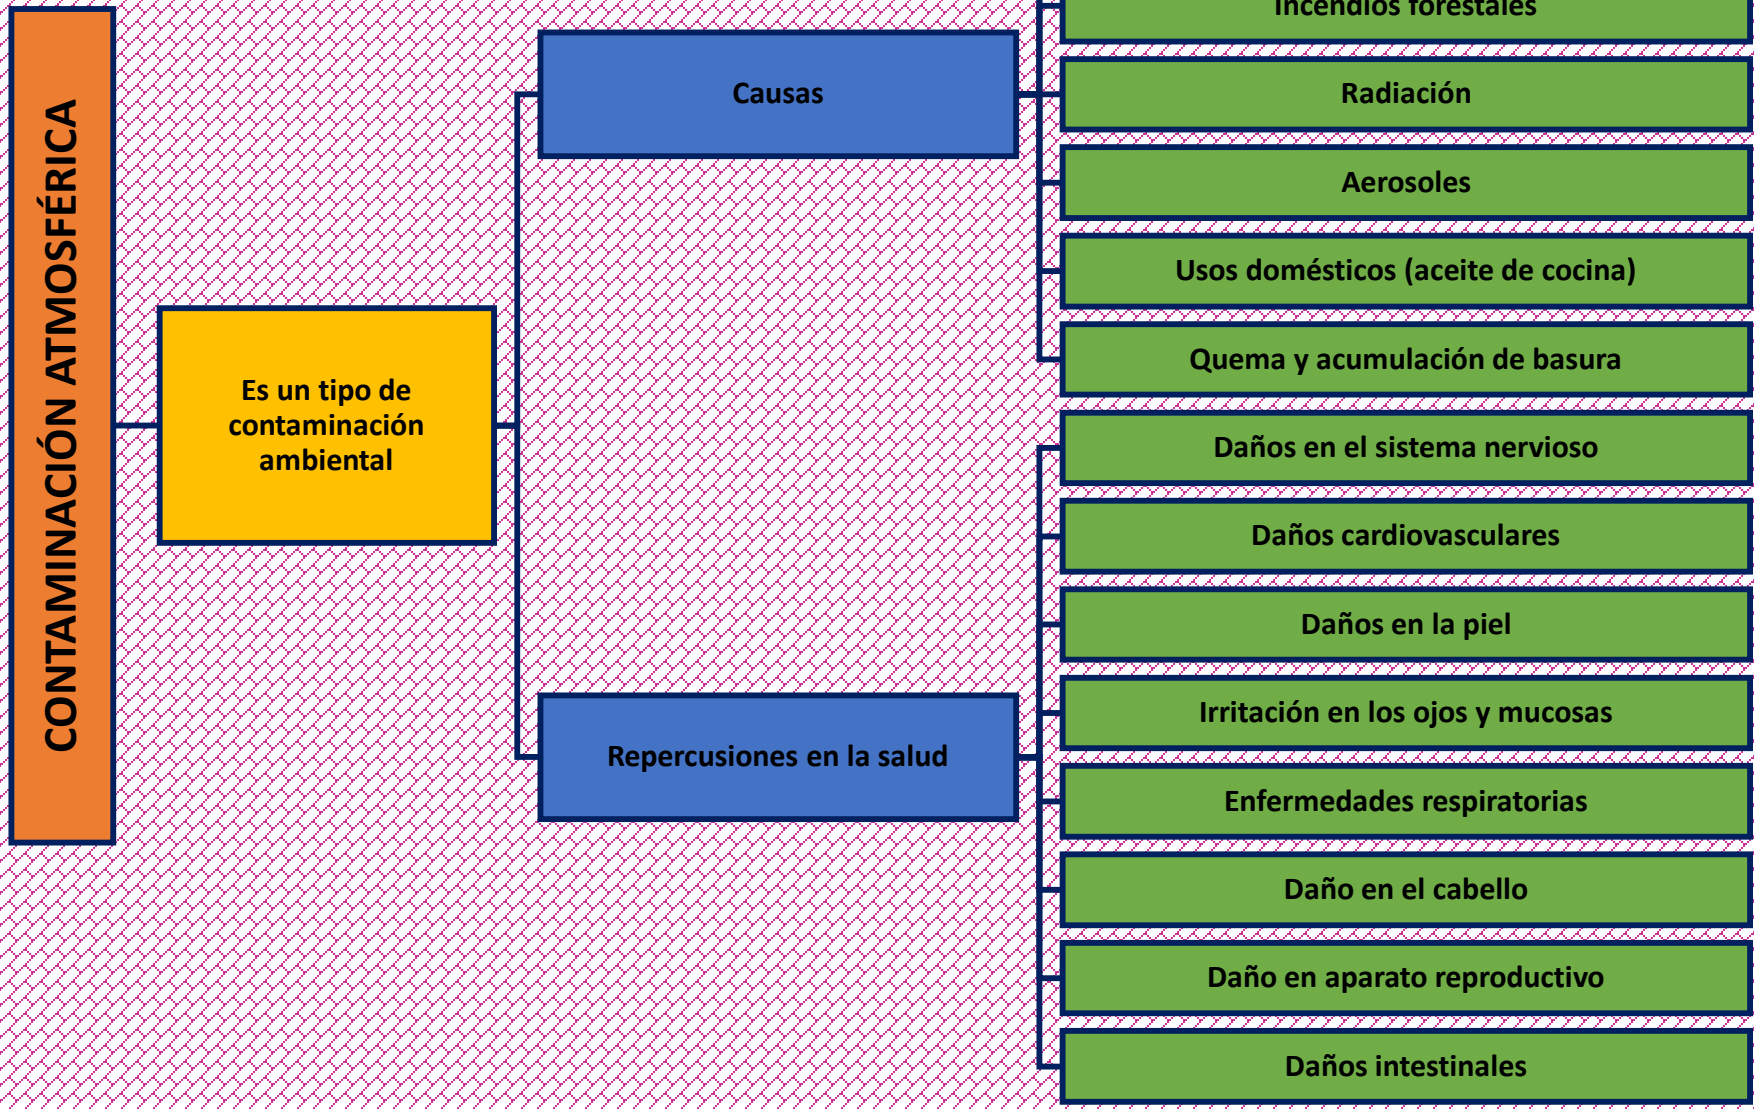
CONTAMINACIÓN ATMOSFÉRICA

Es un tipo de contaminación ambiental

Causas

Incendios forestales

Radiación

Aerosoles

Usos domésticos (aceite de cocina)

Quema y acumulación de basura

Repercusiones en la salud

Daños en el sistema nervioso

Daños cardiovasculares

Daños en la piel

Irritación en los ojos y mucosas

Enfermedades respiratorias

Daño en el cabello

Daño en aparato reproductivo

Daños intestinales